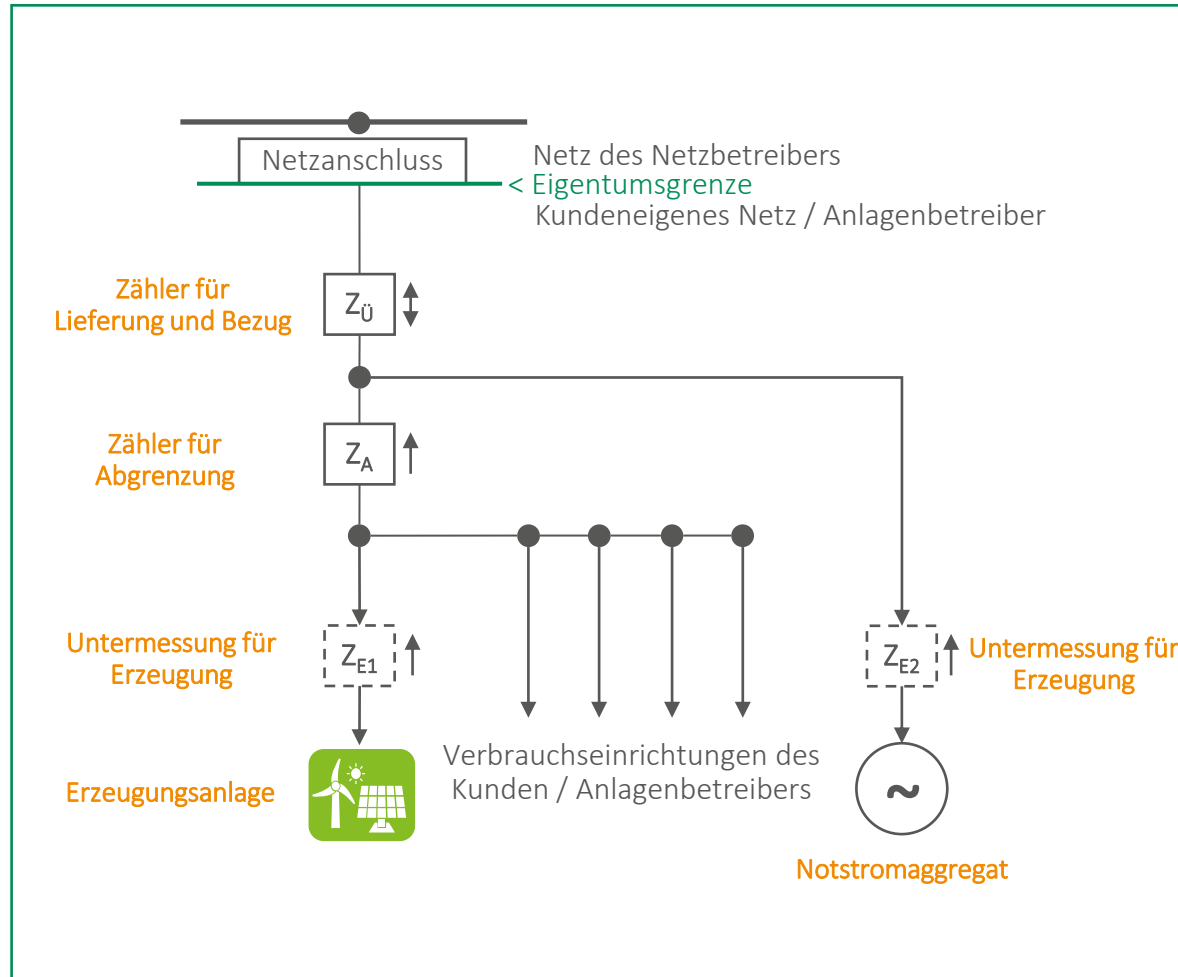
Netzanschluss

Netz des Netzbetreibers
< Eigentumsgrenze
Kundeneigenes Netz / Anlagenbetreiber

Zähler für Lieferung und Bezug

$Z_Ü$

Zähler für Abgrenzung

$Z_A$

Untermessung für Erzeugung

$Z_{E1}$

$Z_{E2}$

Untermessung für Erzeugung

Erzeugungsanlage

Verbrauchseinrichtungen des Kunden / Anlagenbetreibers

~

Notstromaggregat